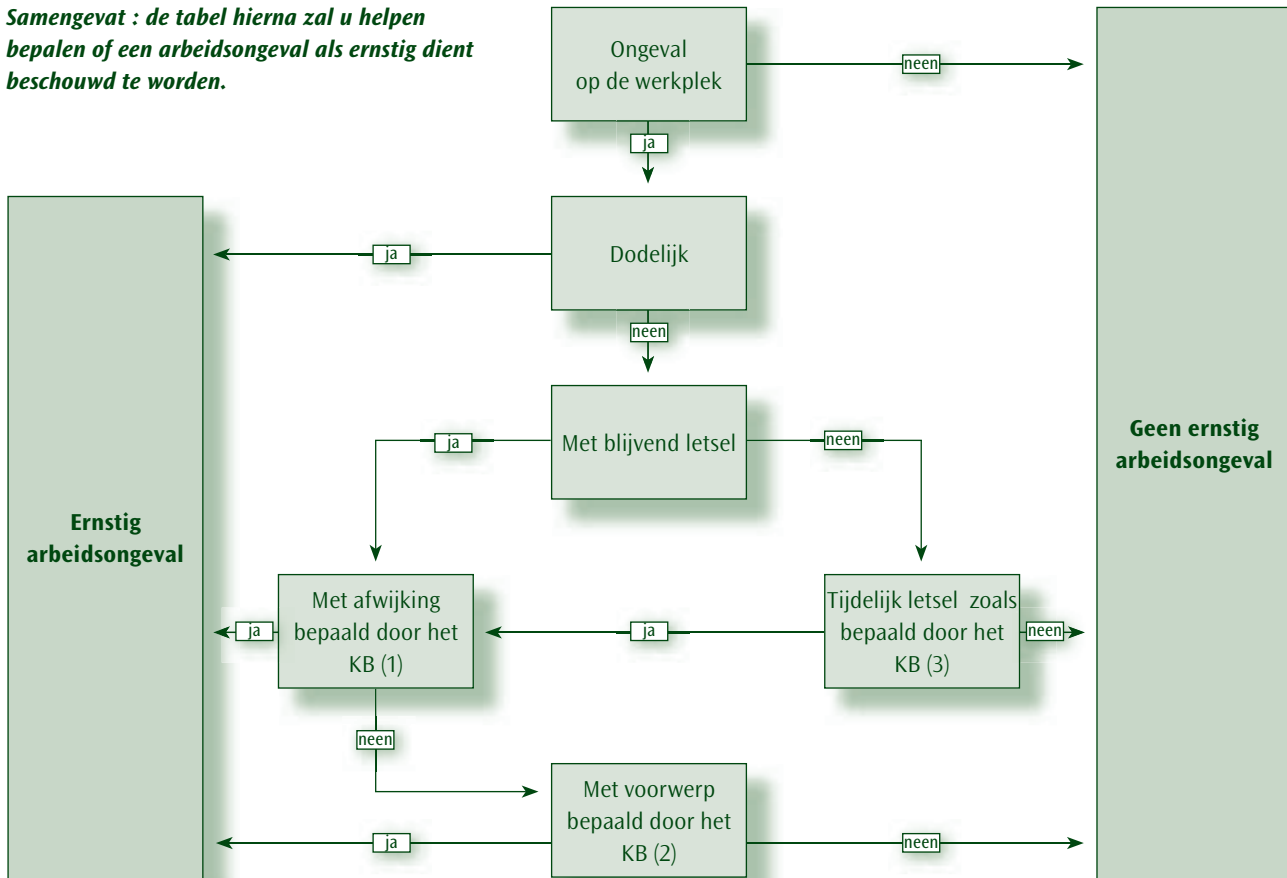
Samengevat : de tabel hierna zal u helpen bepalen of een arbeidsongeval als ernstig dient beschouwd te worden.

Ongeval op de werkplek

neen

ja

Dodelijk

ja

neen

Met blijvend letsel

ja

neen

Geen ernstig arbeidsongeval

Ernstig arbeidsongeval

Met afwijking bepaald door het KB (1)

ja

ja

Tijdelijk letsel zoals bepaald door het KB (3)

neen

neen

Met voorwerp bepaald door het KB (2)

ja

neen